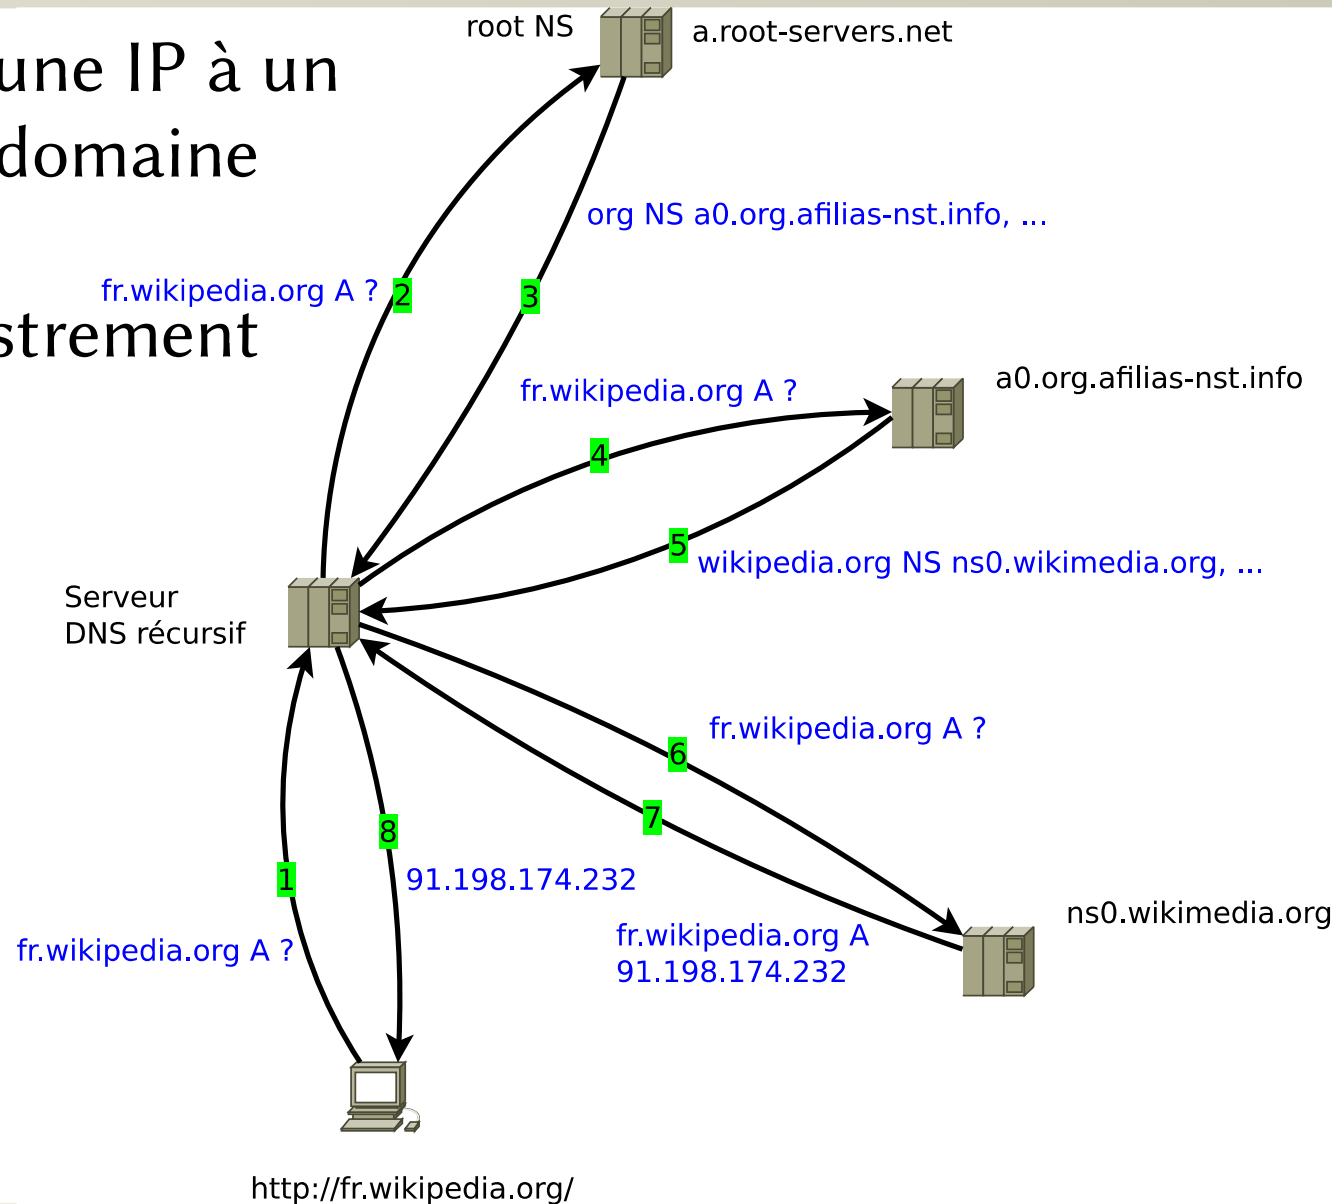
une IP à un
domaine

strement

root NS

a.root-servers.net

org NS a0.org.afilias-nst.info, ...

fr.wikipedia.org A ? 2

3

fr.wikipedia.org A ?

a0.org.afilias-nst.info

4

5

wikipedia.org NS ns0.wikimedia.org, ...

Serveur
DNS récursif

fr.wikipedia.org A ?

6

7

8

1

91.198.174.232

ns0.wikimedia.org

fr.wikipedia.org A ?

fr.wikipedia.org A
91.198.174.232

http://fr.wikipedia.org/